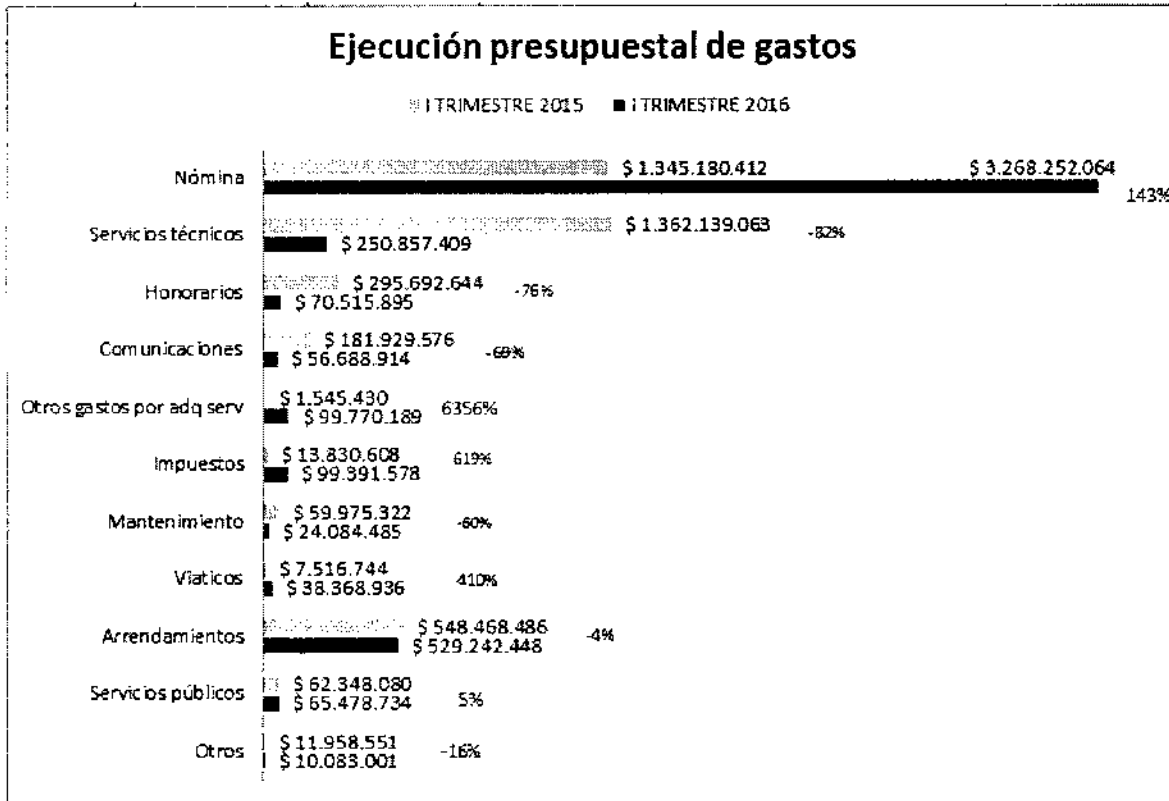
Ejecución presupuestal de gastos

I TRIMESTRE 2015 ■ I TRIMESTRE 2016

Nómina $ 1.345.180.412 $ 3.268.252.064 143%

Servicios técnicos $ 1.362.139.063 $ 250.857.409 -82%

Honorarios $ 295.692.644 $ 70.515.895 -76%

Comunicaciones $ 181.929.576 $ 56.688.914 -69%

Otros gastos por adq serv $ 1.545.430 $ 99.770.189 6356%

Impuestos $ 13.830.608 $ 99.391.578 619%

Mantenimiento $ 59.975.322 $ 24.084.485 -60%

Viaticos $ 7.516.744 $ 38.368.936 410%

Arrendamientos $ 548.468.486 $ 529.242.448 -4%

Servicios públicos $ 62.348.080 $ 65.478.734 5%

Otros $ 11.958.551 $ 10.083.001 -16%